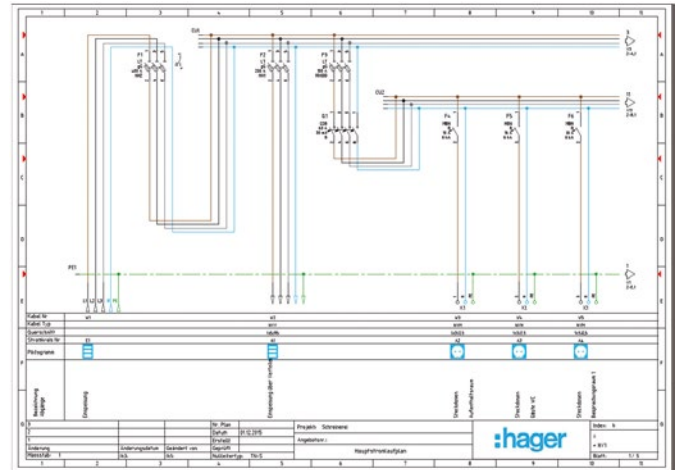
1 2 3 4 5 6 7 8 9 10 11

A B C D E F

F1 F2 F3 F4 F5 F6 Q1

PE1

L1 L2 L3 N PE

W1 W2 W3 W4 W5

Kabel Nr
Kabel Typ
Querschnitt
Stromkreis Nr
Piktogramm

Einspeisung
Einspeisung über Zwischen
Steckdosen Aufenthaltsraum
Steckdosen Büro WC
Steckdosen Besprechungsraum 1

Bezeichnung Abgänge

Datum 01.12.2015
Bearb.
Geprüft
Projekt: Schreinerei
Angebot Nr.:
Hauptstromlaufplan
Änderung
Änderungsdatum
Geändert von
Maßstab

:hager

Index
Blatt